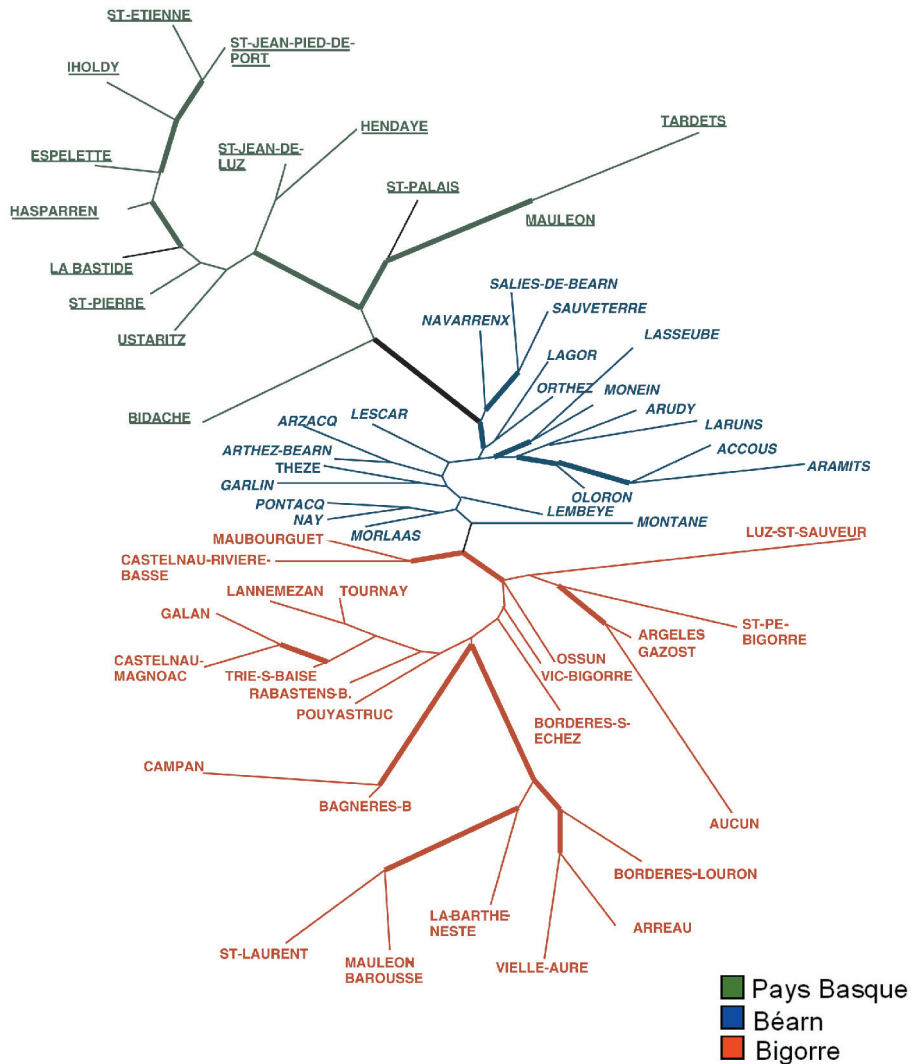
ST-ETIENNE
ST-JEAN-PIED-DE-PORT
IHOLDY
ESPELETTE
HASPARREN
LA BASTIDE
ST-PIERRE
USTARITZ
BIDACHE
ST-JEAN-DE-LUZ
HENDAYE
ST-PALAIS
TARDETS
MAULEON
SALIES-DE-BEARN
NAVARRENX
SAUVETERRE
LASSEUBE
LAGOR
ORTHEZ
MONEIN
ARUDY
LARUNS
ACCOUS
ARAMITS
OLORON
ARZACQ
LESCAR
ARTHEZ-BEARN
THEZE
GARLIN
PONTACQ
NAY
MORLAAS
LEMBEYE
MONTANE
MAUBOURGUET
CASTELNAU-RIVIERE-BASSE
LUZ-ST-SAUVEUR
LANNEMEZAN
TOURNAY
GALAN
CASTELNAU-MAGNOAC
TRIE-S-BAISE
RABASTENS-B.
POUYASTRUC
OSSUN
VIC-BIGORRE
ARGELES GAZOST
ST-PE-BIGORRE
BORDERES-S-ECHEZ
CAMPAN
BAGNERES-B
AUCUN
BORDERES-LOURON
LA-BARTHE-NESTE
ARREAU
ST-LAURENT
MAULEON BAROUSSE
VIELLE-AURE
Pays Basque
Béarn
Bigorre